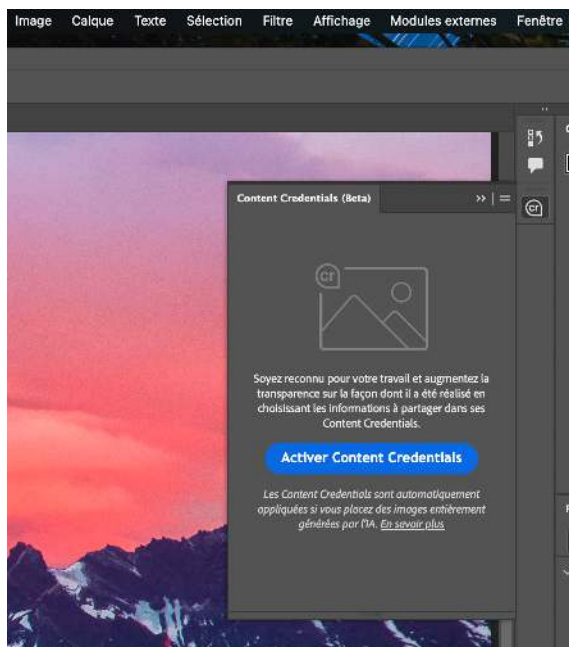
Image Calque Texte Sélection Filtre Affichage Modules externes Fenêtre

Content Credentials (Beta)

cr

Soyez reconnu pour votre travail et augmentez la transparence sur la façon dont il a été réalisé en choisissant les informations à partager dans ses Content Credentials.

Activer Content Credentials

Les Content Credentials sont automatiquement appliquées si vous placez des images entièrement générées par l'IA. En savoir plus